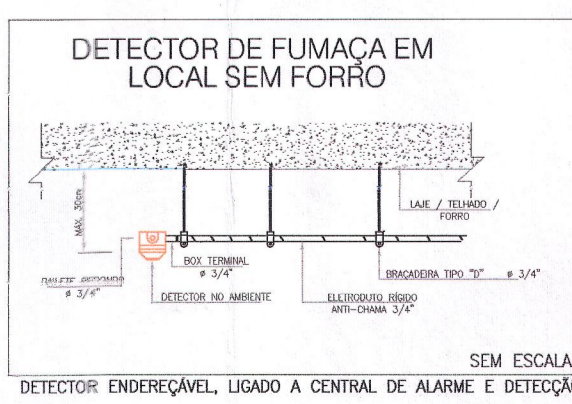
DETECTOR DE FUMAÇA EM LOCAL SEM FORRO

MAX. 30cm

LAJE / TELHADO / FORRO

BOX TERMINAL
ø 3/4"

CONDULETE REDONDO
ø 3/4"

BRAÇADEIRA TIPO "D" ø 3/4"

DETECTOR NO AMBIENTE

ELETRODUTO RÍGIDO
ANTI-CHAMA 3/4"

SEM ESCALA

DETECTOR ENDEREÇÁVEL, LIGADO A CENTRAL DE ALARME E DETECÇÃ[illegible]